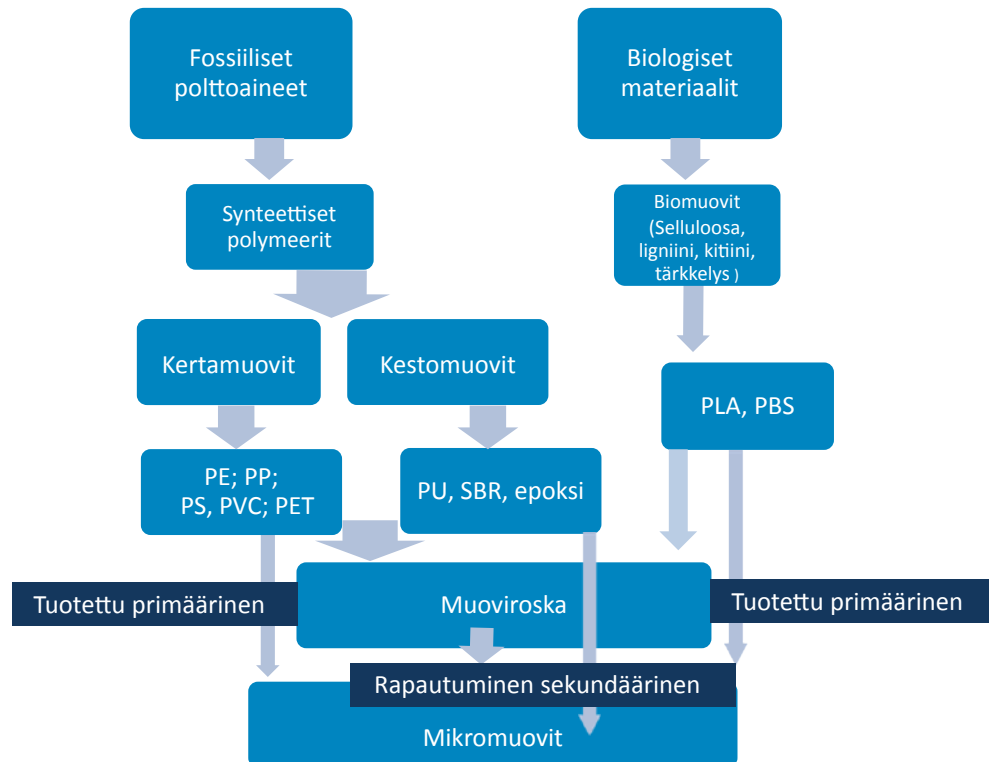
Fossiiliset polttoaineet

Biologiset materiaalit

Synteettiset polymeerit

Biomuovit (Selluloosa, ligniini, kitiini, tärkkelys )

Kertamuovit

Kestomuovit

PLA, PBS

PE; PP; PS, PVC; PET

PU, SBR, epoksi

Tuotettu primäärinen

Muoviroska

Tuotettu primäärinen

Rapautuminen sekundäärinen

Mikromuovit